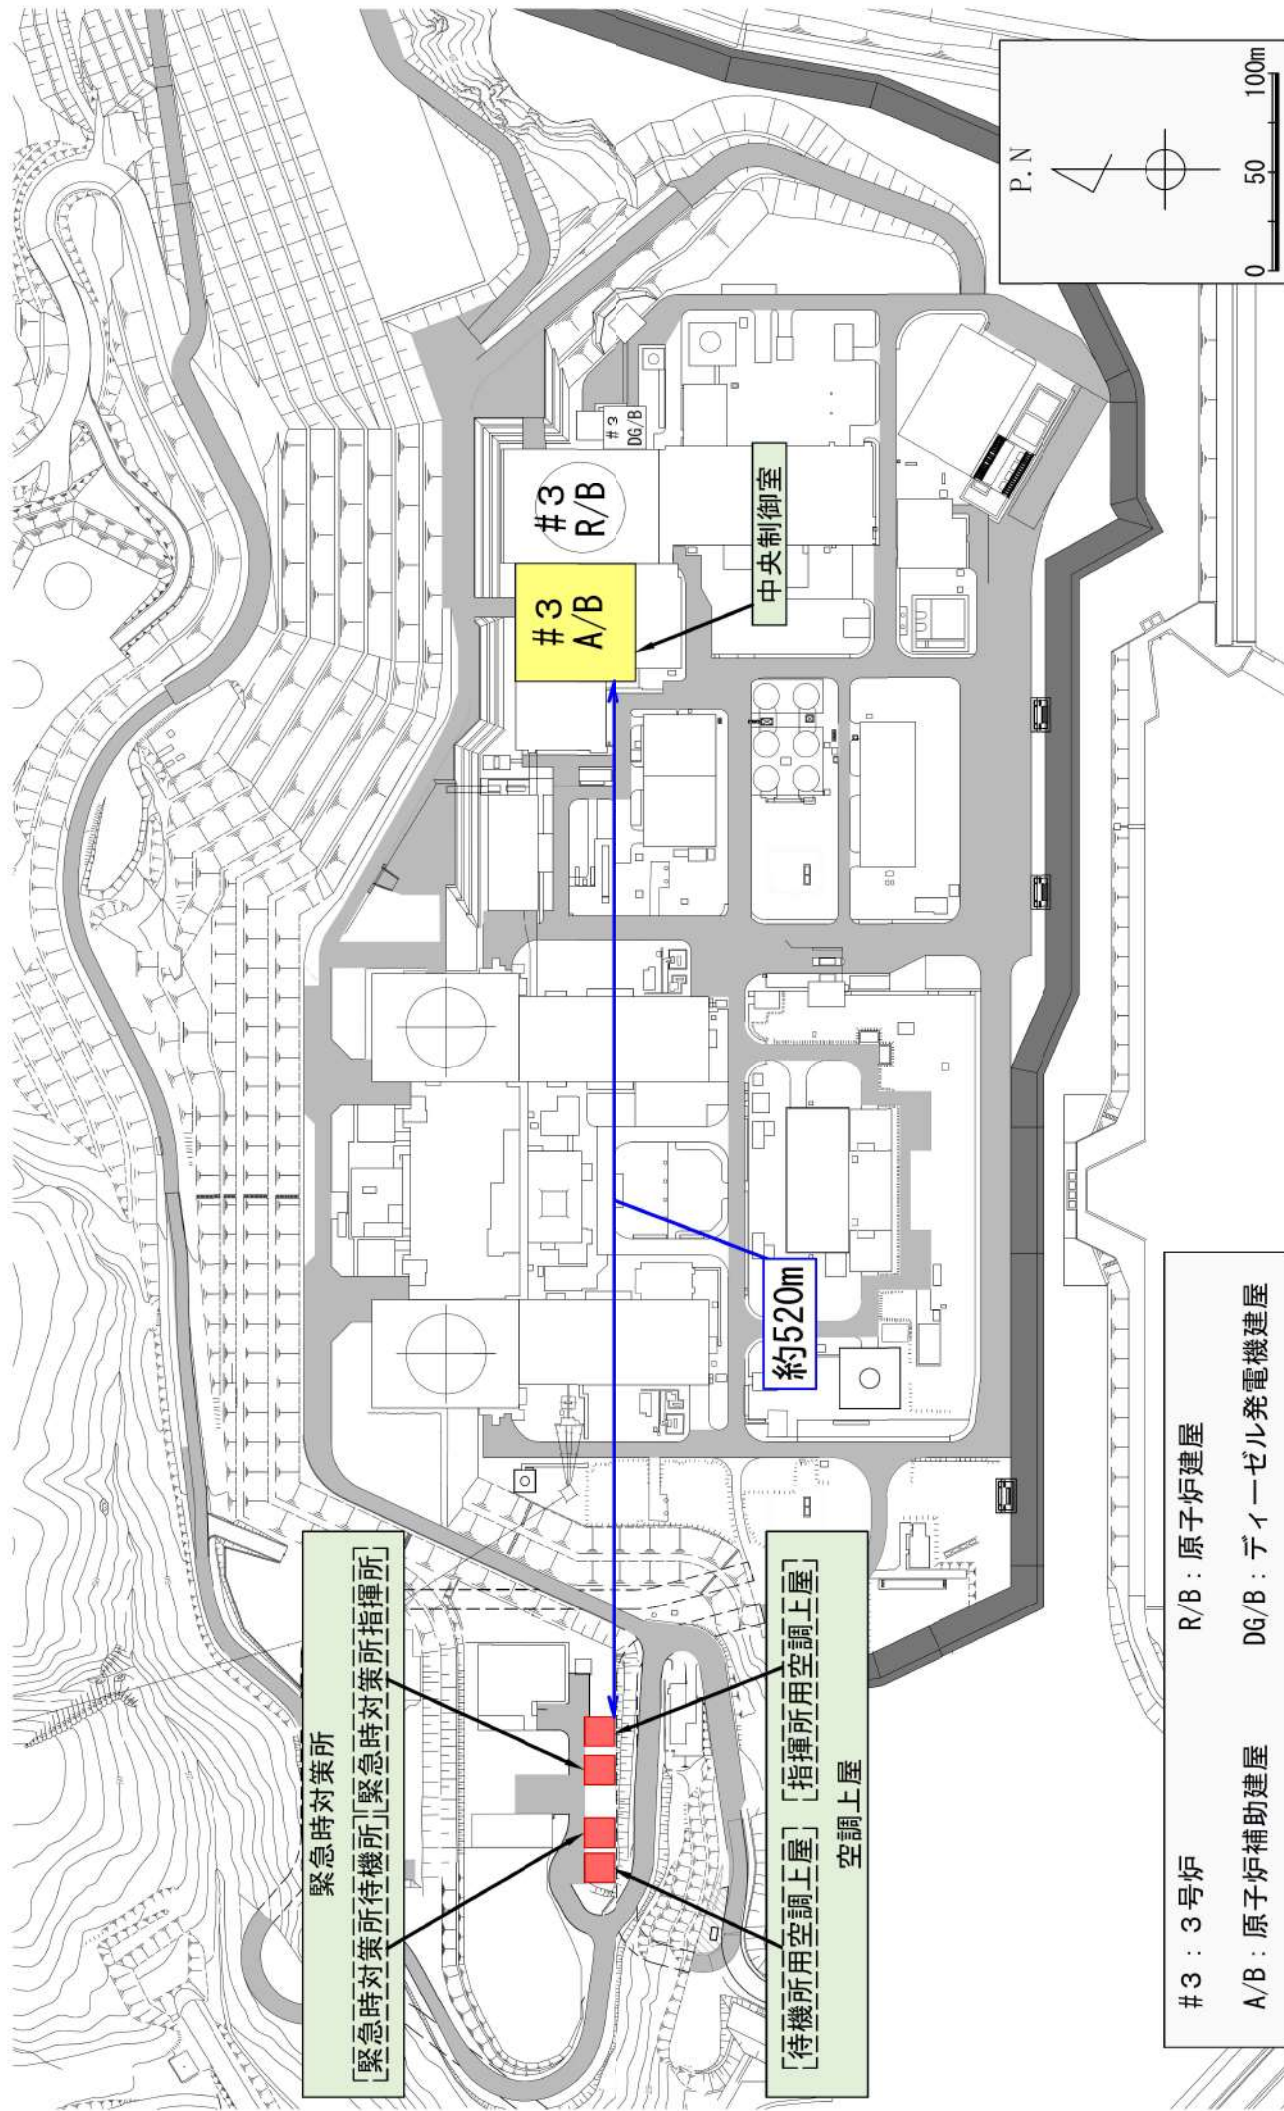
P.N

0 50 100m

#3 DG/B

#3 R/B

#3 A/B

中央制御室

約520m

緊急時対策所
[緊急時対策所待機所][緊急時対策所指揮所]

[待機所用空調上屋][指揮所用空調上屋]
空調上屋

#3 : 3号炉 R/B : 原子炉建屋
A/B : 原子炉補助建屋 DG/B : ディーゼル発電機建屋